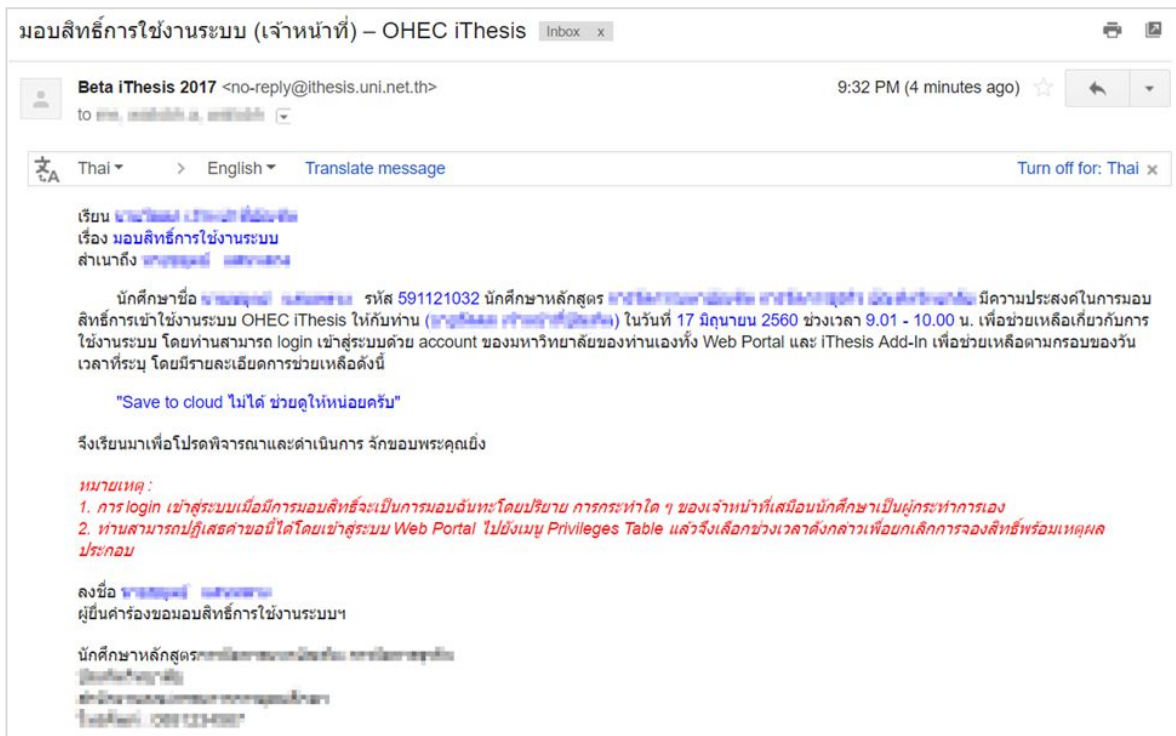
มอบสิทธิ์การใช้งานระบบ (เจ้าหน้าที่) – OHEC iThesis Inbox x

Beta iThesis 2017 <no-reply@ithesis.uni.net.th>
to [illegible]

9:32 PM (4 minutes ago)

Thai ▾ > English ▾ Translate message Turn off for: Thai ×

เรียน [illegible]
เรื่อง มอบสิทธิ์การใช้งานระบบ
สำเนาถึง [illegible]

นักศึกษาชื่อ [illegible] รหัส 591121032 นักศึกษาหลักสูตร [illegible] มีความประสงค์ในการมอบสิทธิ์การเข้าใช้งานระบบ OHEC iThesis ให้กับท่าน ([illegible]) ในวันที่ 17 มิถุนายน 2560 ช่วงเวลา 9.01 - 10.00 น. เพื่อช่วยเหลือเกี่ยวกับการใช้งานระบบ โดยท่านสามารถ login เข้าสู่ระบบด้วย account ของมหาวิทยาลัยของท่านเองทั้ง Web Portal และ iThesis Add-In เพื่อช่วยเหลือตามกรอบของวันเวลาที่ระบุ โดยมีรายละเอียดการช่วยเหลือดังนี้

"Save to cloud ไม่ได้ ช่วยดูให้หน่อยครับ"

จึงเรียนมาเพื่อโปรดพิจารณาและดำเนินการ จักขอบพระคุณยิ่ง

หมายเหตุ :
1. การ login เข้าสู่ระบบเมื่อมีการมอบสิทธิ์จะเป็นการมอบฉันทะโดยปริยาย การกระทำใด ๆ ของเจ้าหน้าที่เสมือนนักศึกษาเป็นผู้กระทำการเอง
2. ท่านสามารถปฏิเสธคำขอนี้ได้โดยเข้าสู่ระบบ Web Portal ไปยังเมนู Privileges Table แล้วจึงเลือกช่วงเวลาดังกล่าวเพื่อยกเลิกการจองสิทธิ์พร้อมเหตุผลประกอบ

ลงชื่อ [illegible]
ผู้ยื่นคำร้องขอมอบสิทธิ์การใช้งานระบบฯ

นักศึกษาหลักสูตร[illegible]
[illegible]
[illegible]
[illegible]